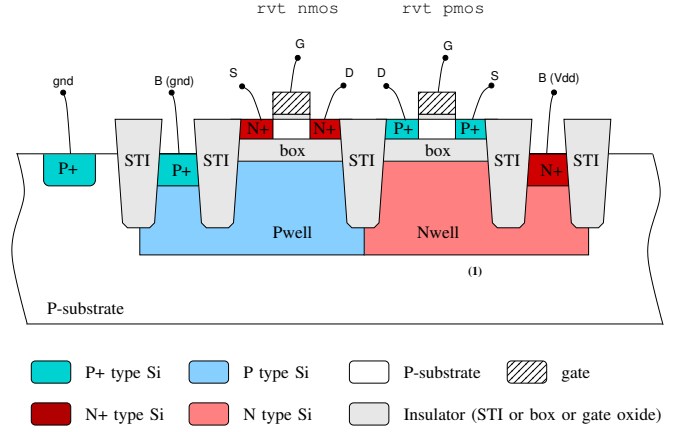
rvt nmos

rvt pmos

gnd

B (gnd)

S

G

D

D

G

S

B (Vdd)

P+

STI

P+

STI

N+

N+

box

STI

P+

P+

box

STI

N+

STI

Pwell

Nwell

(1)

P-substrate

P+ type Si

P type Si

P-substrate

gate

N+ type Si

N type Si

Insulator (STI or box or gate oxide)